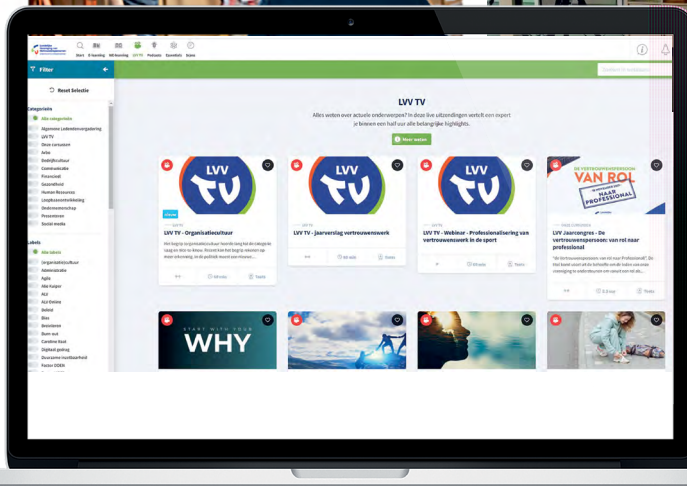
Start E-learning Microlearning LVV TV Podcasts Events Store

Filter

Reset Selectie

Categorieën

Alle categorieën

Algemene Ledenvergadering

LVV TV

Onze cursussen

Arbo

Bedrijfscultuur

Communicatie

Financieel

Gezondheid

Human Resources

Loopbaanontwikkeling

Ondernemerschap

Personeel

Social media

Labels

Alle labels

Organisatiecultuur

Administratie

Agile

ALV

Alle Kuiper

ALV

ALV Online

Beleid

Bias

Boosters

Burn-out

Caroline Koot

Digitaal gedrag

Duurzame inzetbaarheid

Factor OCEAN

LVV TV

Alles weten over actuele onderwerpen? In deze live uitzendingen vertelt een expert je binnen een half uur alle belangrijke highlights.

Meer weten

LVV TV

LVV TV - Organisatiecultuur

LVV TV - Jaarverslag vertrouwenswerk

LVV TV - Webinar - Professionalisering van vertrouwenswerk in de sport

DE VERTROUWENSPERSOON: VAN ROL NAAR PROFESSIONAL

LVV Jaarcongres - De vertrouwenspersoon: van rol naar professional

START WITH YOUR WHY